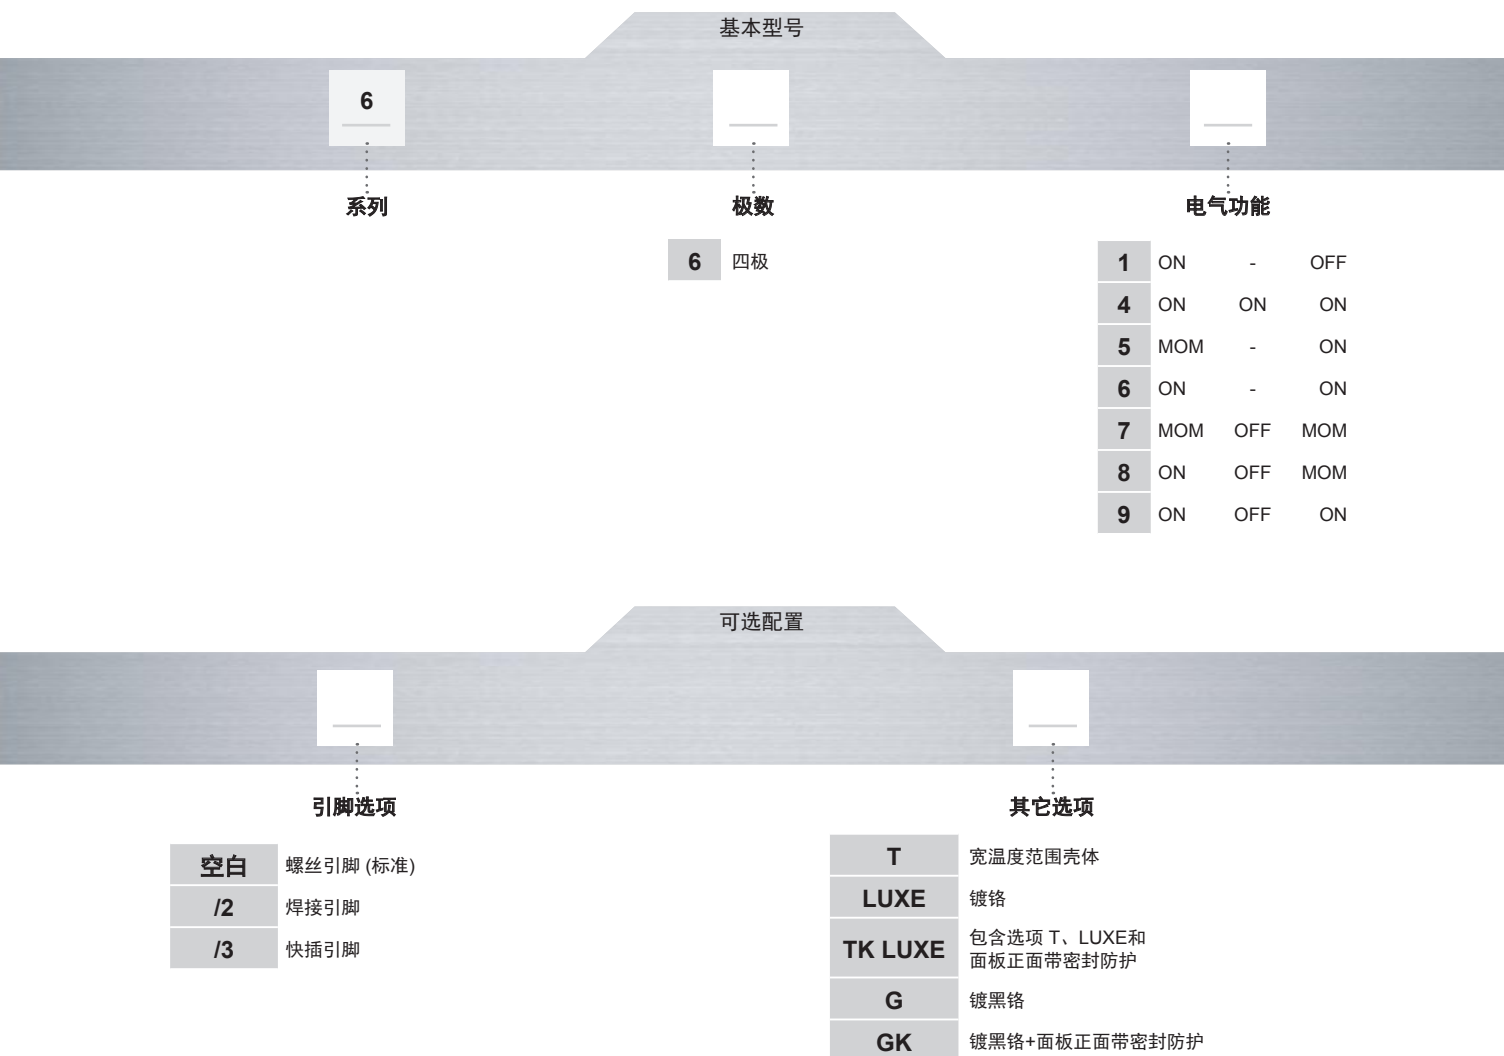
基本型号

6

系列

极数

电气功能

| 6 | 四极 |
|---|---|

| 1 | ON | - | OFF |
|---|---|---|---|
| 4 | ON | ON | ON |
| 5 | MOM | - | ON |
| 6 | ON | - | ON |
| 7 | MOM | OFF | MOM |
| 8 | ON | OFF | MOM |
| 9 | ON | OFF | ON |

可选配置

引脚选项

其它选项

| 空白 | 螺丝引脚 (标准) |
|---|---|
| /2 | 焊接引脚 |
| /3 | 快插引脚 |

| T | 宽温度范围壳体 |
|---|---|
| LUXE | 镀铬 |
| TK LUXE | 包含选项 T、LUXE和面板正面带密封防护 |
| G | 镀黑铬 |
| GK | 镀黑铬+面板正面带密封防护 |